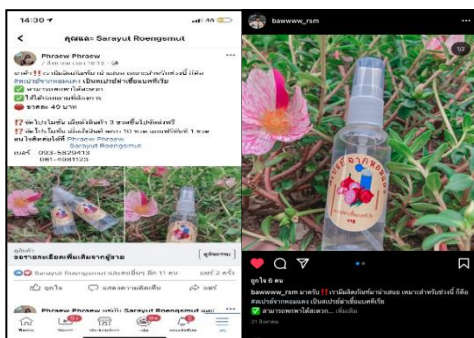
14:30

คุณและ Sarayut Roengsmut

Phraew Phraew
2 สิงหาคม เวลา 14:06

มาแล้ว‼️ เรามีผลิตภัณฑ์มาฝากกัน เหมาะสำหรับช่วงนี้ ก็คือ สเปรย์ว่านหางจระเข้ เป็นสเปรย์ฆ่าเชื้อแบคทีเรีย
✅ สามารถพกพาได้สะดวก
✅ ใช้ได้กับทุกสภาพผิว
✅ ราคา 40 บาท

⁉️ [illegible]
⁉️ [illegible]
สนใจติดต่อได้ที่ Phraew Phraew
Sarayut Roengsmut
เบอร์ 093-5820413
081-4981723

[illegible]
ถูกใจ แสดงความคิดเห็น แชร์

bawwww_rsm

ถูกใจ 6 คน
bawwww_rsm มาแล้ว‼️ เรามีผลิตภัณฑ์มาฝากกัน เหมาะสำหรับช่วงนี้ ก็คือ สเปรย์ว่านหางจระเข้ เป็นสเปรย์ฆ่าเชื้อแบคทีเรีย
✅ สามารถพกพาได้สะดวก... เพิ่มเติม
31 สิงหาคม